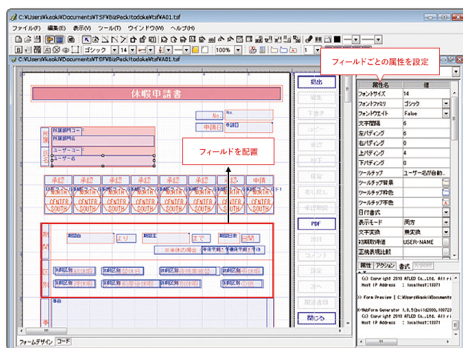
C:¥Users¥kaoki¥Documents¥WTSF¥bizPack¥todoke¥tdfA01.tdf

ファイル(F) 編集(E) 表示(V) ツール(T) ウインドウ(W) ヘルプ(H)

ゴシック 100%

フィールドごとの属性を設定

休暇申請書

No.

申請日

所属部門コード

所属部門名

ユーザーコード

ユーザー名

フィールドを配置

承認

CENTER SOUTH

PDF

閉じる

| 属性名 | 値 |
|---|---|
| フォントサイズ | 14 |
| フォントファミリ | ゴシック |
| フォントウエイト | False |
| 文字間隔 | 0 |
| 左パディング | 0 |
| 右パディング | 0 |
| 上パディング | 0 |
| 下パディング | 0 |
| ツールチップ | ユーザー名が自動... |
| ツールチップ背景 | |
| ツールチップ文字 | |
| ツールチップ枠色 | |
| 日付書式 | |
| 表示モード | 両方 |
| 文字変換 | 無変換 |
| 初期取得値 | USER-NAME |
| 正規表現規則 | |

属性 アクション 書式

(C) Copyright 2010 ATLED Co., Ltd. All r...
Host IP Address : localhost:10071

Form Preview [ C:¥Users¥kaoki¥Documents...

WebForm Generator 1.6.5[build200,100727]
(C) Copyright 2010 ATLED Co., Ltd. All r...
Host IP Address : localhost:10071

フォームデザイン コード